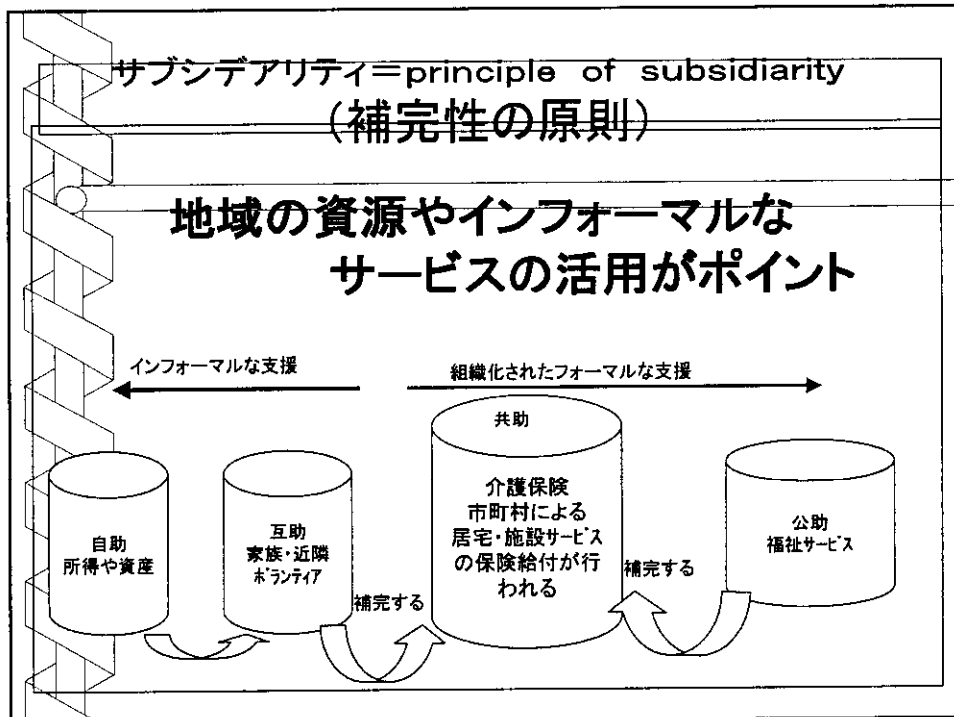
サブシデアリティ＝principle of subsidiarity
（補完性の原則）

地域の資源やインフォーマルなサービスの活用がポイント

インフォーマルな支援

組織化されたフォーマルな支援

共助

自助
所得や資産

互助
家族・近隣
ボランティア

補完する

介護保険
市町村による
居宅・施設サービス
の保険給付が行われる

補完する

公助
福祉サービス